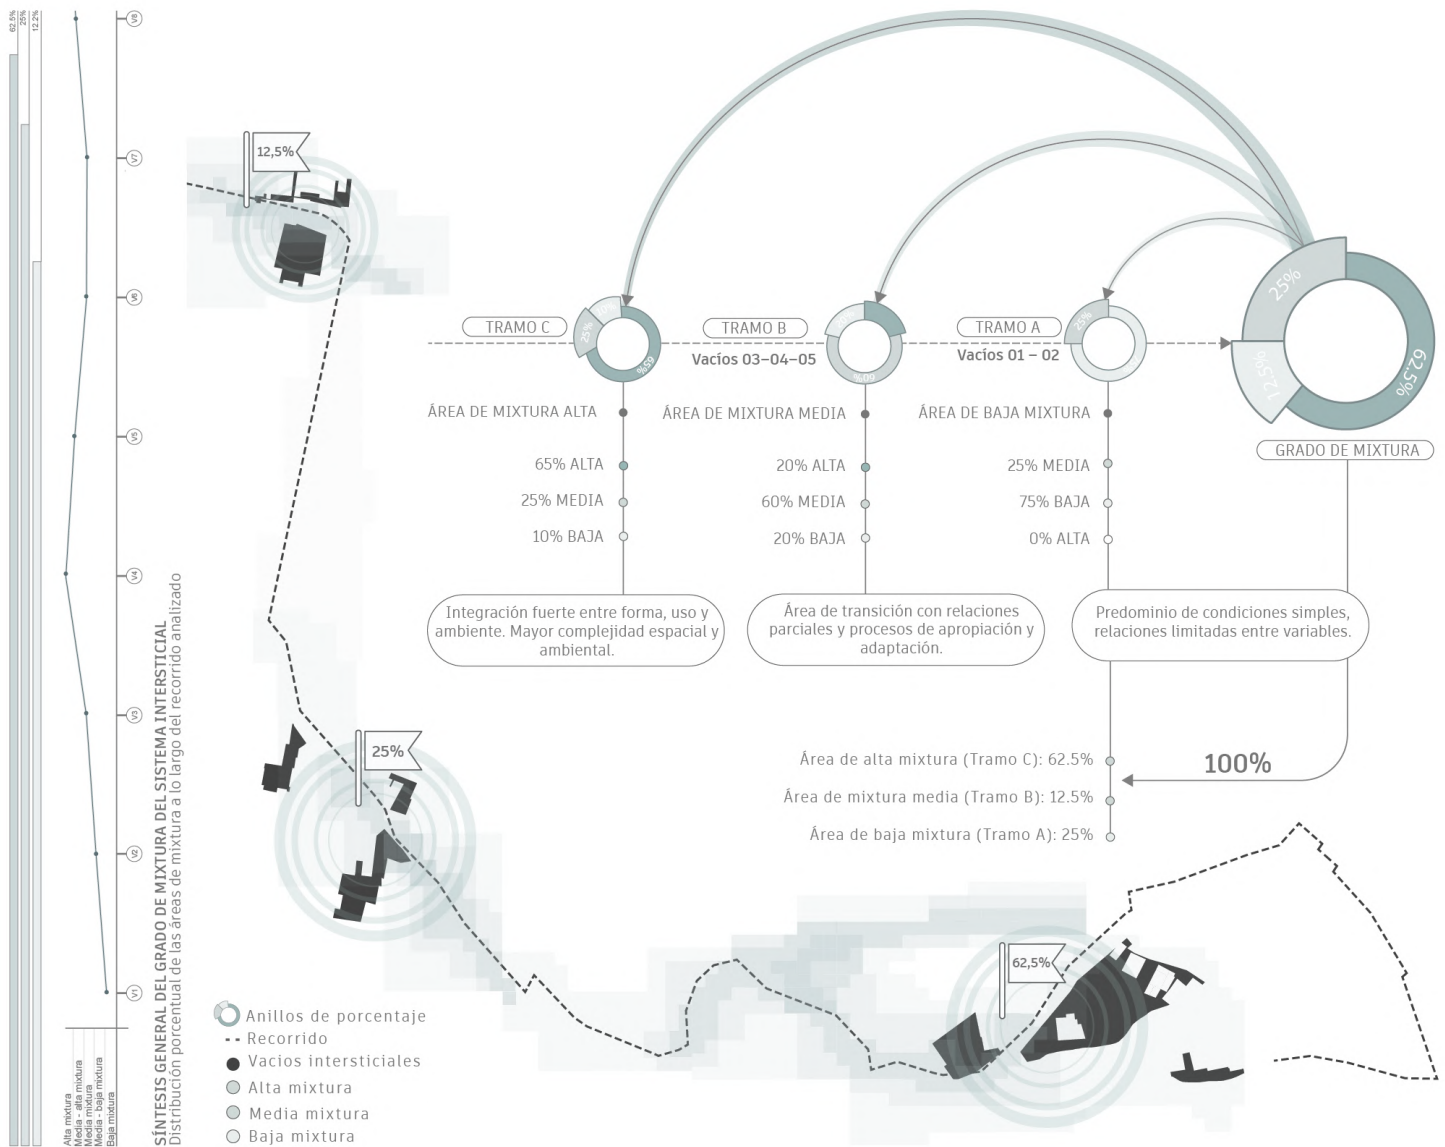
SÍNTESIS GENERAL DEL GRADO DE MIXTURA DEL SISTEMA INTERSTICIAL
Distribución porcentual de las áreas de mixtura a lo largo del recorrido analizado

62.5%
25%
12.2%

V8
V7
V6
V5
V4
V3
V2
V1

Alta mixtura
Media - alta mixtura
Media mixtura
Media - baja mixtura
Baja mixtura

12,5%
25%
62,5%

TRAMO C
TRAMO B
TRAMO A
Vacíos 03–04–05
Vacíos 01 – 02

25%
65%
60%
25%
25%
12,5%
62,5%

GRADO DE MIXTURA

ÁREA DE MIXTURA ALTA
65% ALTA
25% MEDIA
10% BAJA

ÁREA DE MIXTURA MEDIA
20% ALTA
60% MEDIA
20% BAJA

ÁREA DE BAJA MIXTURA
25% MEDIA
75% BAJA
0% ALTA

Integración fuerte entre forma, uso y ambiente. Mayor complejidad espacial y ambiental.

Área de transición con relaciones parciales y procesos de apropiación y adaptación.

Predominio de condiciones simples, relaciones limitadas entre variables.

Área de alta mixtura (Tramo C): 62.5%
Área de mixtura media (Tramo B): 12.5%
Área de baja mixtura (Tramo A): 25%
100%

Anillos de porcentaje
Recorrido
Vacios intersticiales
Alta mixtura
Media mixtura
Baja mixtura